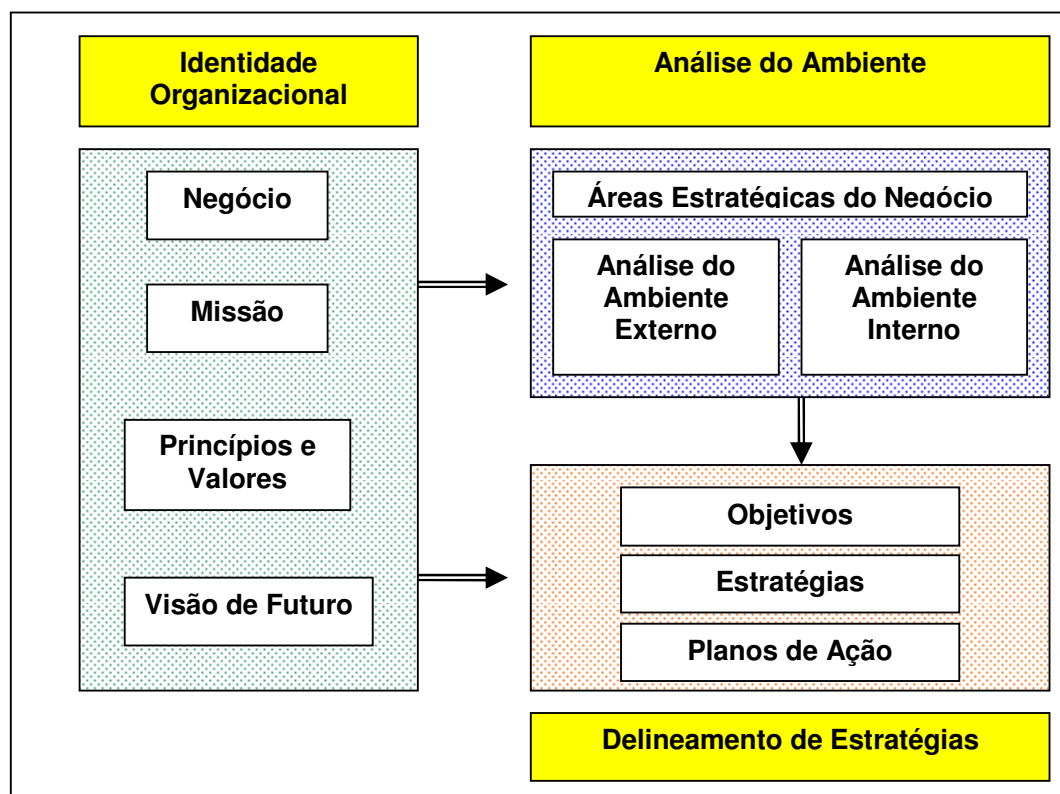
Identidade Organizacional

Negócio

Missão

Princípios e Valores

Visão de Futuro

Análise do Ambiente

Áreas Estratégicas do Negócio

Análise do Ambiente Externo

Análise do Ambiente Interno

Objetivos

Estratégias

Planos de Ação

Delineamento de Estratégias